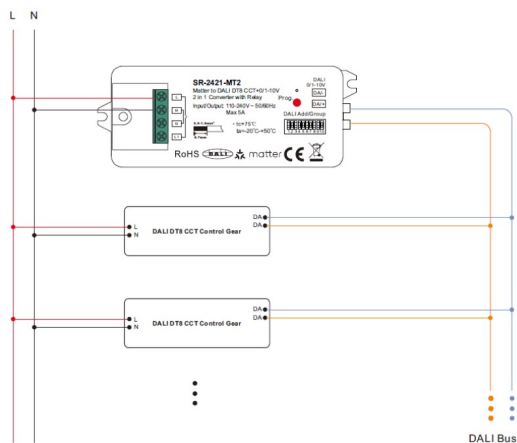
L N

SR-2421-MT2
Matter to DALI DT8 CCT+0/1-10V 2 in 1 Converter with Relay
Input/Output: 110-240V~ 50/60Hz
Max 5A
Prog
DALI
0/1-10V
DA-
DA+
DALI Addr/Group
L
N
N
L
ta=-20°C~+50°C
tc=75°C
RoHS DALI matter CE

DA-
DA+
L
N
DALI DT8 CCT Control Gear

DA-
DA+
L
N
DALI DT8 CCT Control Gear

DALI Bus